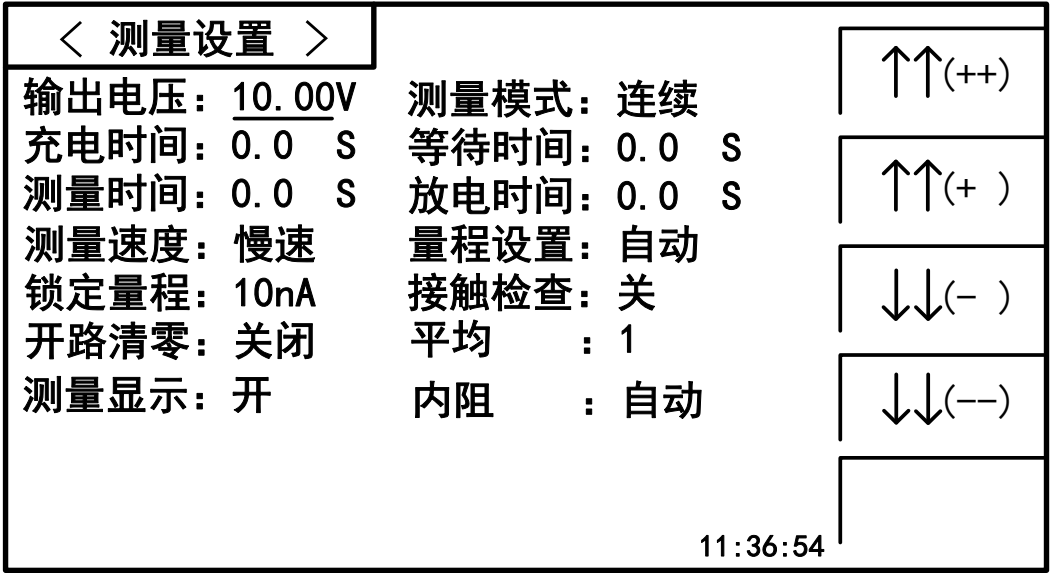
< 测量设置 >

输出电压：10.00V
充电时间：0.0 S
测量时间：0.0 S
测量速度：慢速
锁定量程：10nA
开路清零：关闭
测量显示：开

测量模式：连续
等待时间：0.0 S
放电时间：0.0 S
量程设置：自动
接触检查：关
平均 ：1
内阻 ：自动

↑↑(++)
↑↑(+ )
↓↓(- )
↓↓(--)

11:36:54